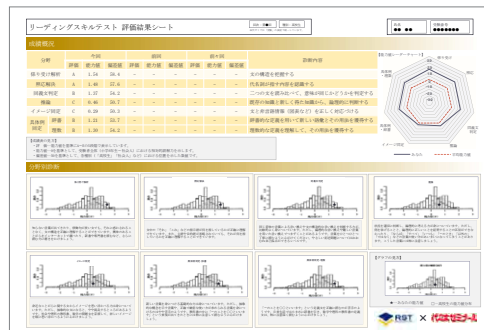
リーディングスキルテスト 評価結果シート

成績概況

| 分野 | 今回 評価 | 今回 能力値 | 今回 偏差値 | 前回 評価 | 前回 能力値 | 前回 偏差値 | 前々回 評価 | 前々回 能力値 | 前々回 偏差値 | 診断内容 |
|---|---|---|---|---|---|---|---|---|---|---|
| 係り受け解析 | A | 1.34 | 58.4 | – | – | – | – | – | – | 文の構造を把握する |
| 照応解決 | A | 1.40 | 57.6 | – | – | – | – | – | – | 代名詞が指す内容を把握する |
| 同義文判定 | B | 1.37 | 56.2 | – | – | – | – | – | – | 二つの文を読み比べて、意味が同じかどうかを判定する |
| 推論 | C | 0.46 | 50.7 | – | – | – | – | – | – | 既存の知識と照らし合わせ論理的に判断する |
| イメージ同定 | C | 0.29 | 38.3 | – | – | – | – | – | – | 文と非言語情報（図表など）を正しく対応づける |
| 具体例同定  辞書 | B | 1.33 | 52.7 | – | – | – | – | – | – | 辞書的な定義を用いて新しい語彙とその用法を獲得する |
| 具体例同定 理数 | B | 1.30 | 54.3 | – | – | – | – | – | – | 理数的な定義を理解して、その用法を獲得する |

【能力値レーダーチャート】

係り受け
照応
同義文
推論
イメージ同定
具体例同定（辞書）
具体例同定（理数）

分野別診断

【グラフの見方】

RST × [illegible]